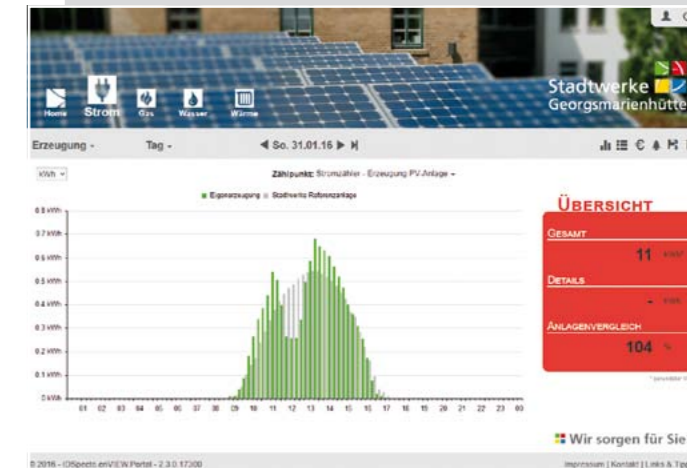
Home Strom Gas Wasser Wärme

Stadtwerke Georgsmarienhütte

Erzeugung ▾ Tag ▾ ◀ So. 31.01.16 ▶ ▶|

kWh ▾

Zählpunkt: Stromzähler - Erzeugung PV-Anlage ▾

■ Eigenerzeugung ■ Stadtwerke Referenzanlage

0.8 kWh
0.7 kWh
0.6 kWh
0.5 kWh
0.4 kWh
0.3 kWh
0.2 kWh
0.1 kWh
0 kWh

01 02 03 04 05 06 07 08 09 10 11 12 13 14 15 16 17 18 19 20 21 22 23 00

ÜBERSICHT

GESAMT
11 kWh

DETAILS
- kWh

ANLAGENVERGLEICH
104 %

* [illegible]

Wir sorgen für Sie

© 2016 - IOSpecto enVIEW Portal - 2.3.0.17300

Impressum | Kontakt | Links & Tipps